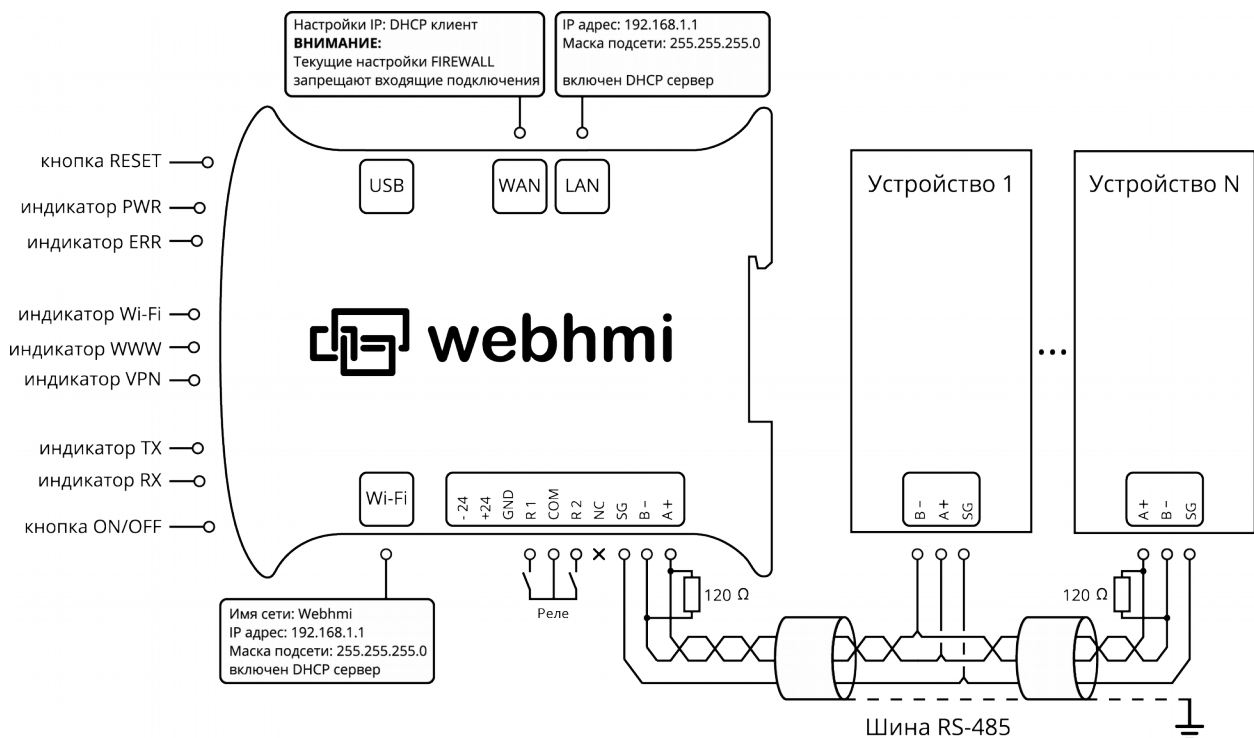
Настройки IP: DHCP клиент
**ВНИМАНИЕ:**
Текущие настройки FIREWALL запрещают входящие подключения

IP адрес: 192.168.1.1
Маска подсети: 255.255.255.0

включен DHCP сервер

кнопка RESET
индикатор PWR
индикатор ERR
индикатор Wi-Fi
индикатор WWW
индикатор VPN
индикатор TX
индикатор RX
кнопка ON/OFF

USB
WAN
LAN

webhmi

Wi-Fi

- 24
+24
GND
R 1
COM
R 2
NC
SG
B –
A +

Реле

120 Ω

Имя сети: Webhmi
IP адрес: 192.168.1.1
Маска подсети: 255.255.255.0
включен DHCP сервер

Устройство 1
B –
A +
SG

...

Устройство N
A +
B –
SG

120 Ω

Шина RS-485